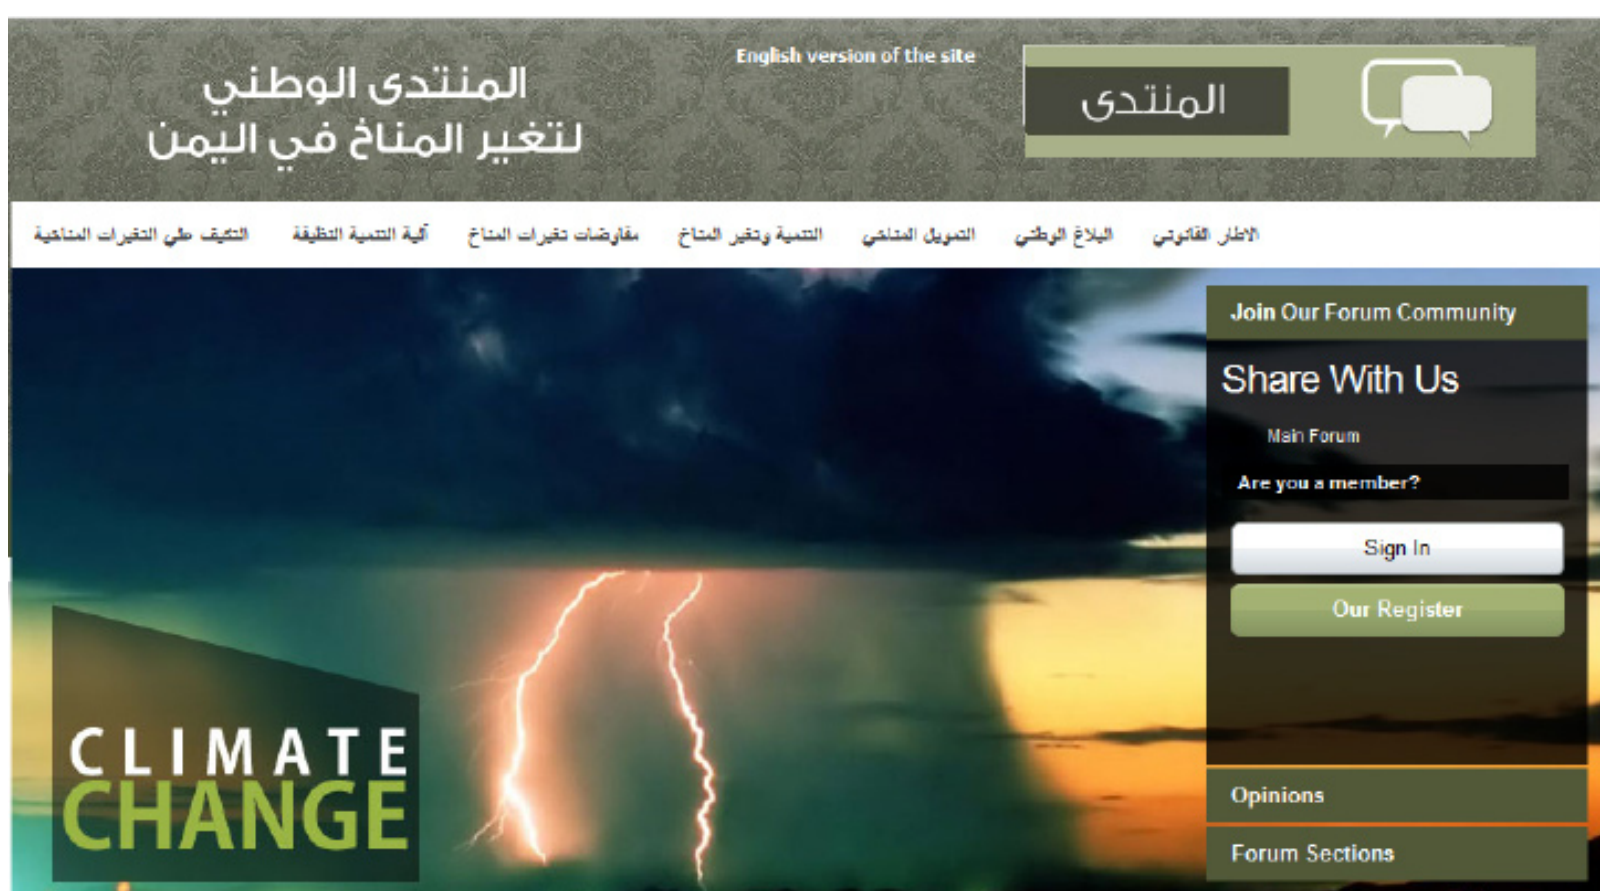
المنتدى

English version of the site

المنتدى الوطني لتغير المناخ في اليمن

الاطار القانوني البلاغ الوطني التمويل المناخي التنمية وتغير المناخ مفاوضات تغيرات المناخ آلية التنمية النظيفة التكيف على التغيرات المناخية

Join Our Forum Community

Share With Us

Main Forum

Are you a member?

Sign In

Our Register

Opinions

Forum Sections

CLIMATE CHANGE